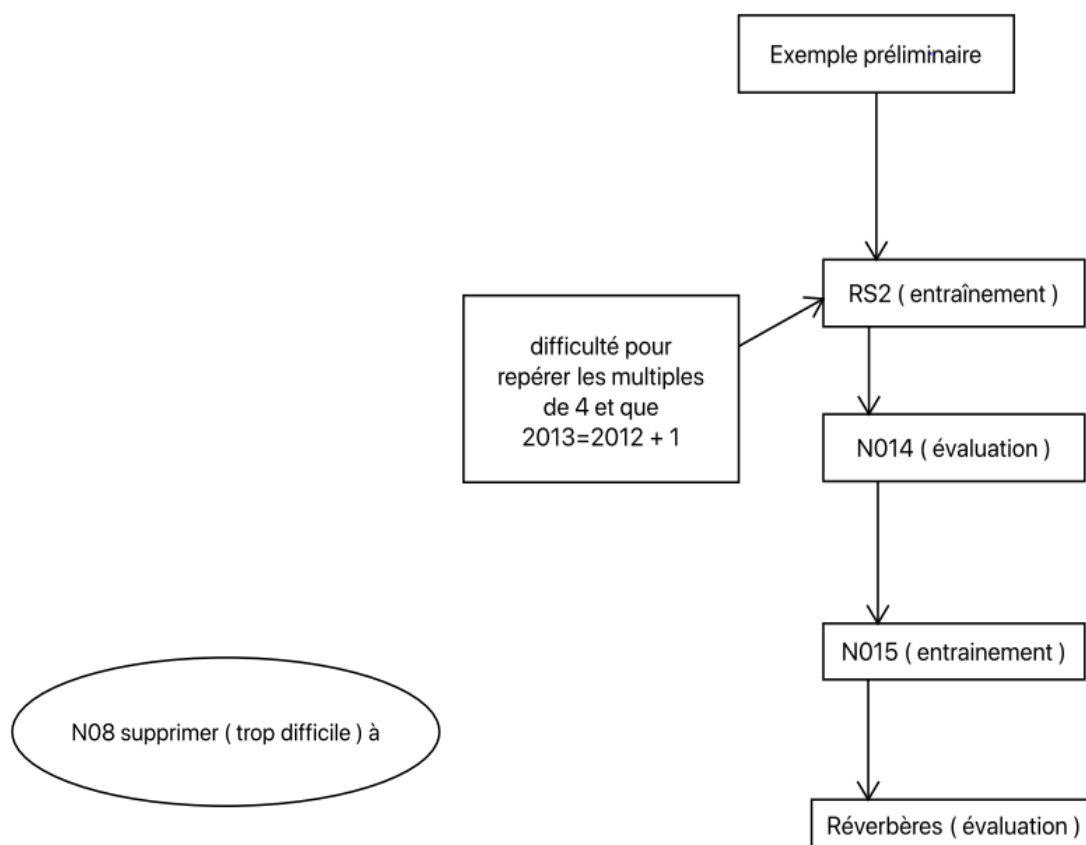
Exemple préliminaire

RS2 ( entraînement )

difficulté pour repérer les multiples de 4 et que 2013=2012 + 1

N014 ( évaluation )

N015 ( entrainement )

N08 supprimer ( trop difficile ) à

Réverbères ( évaluation )